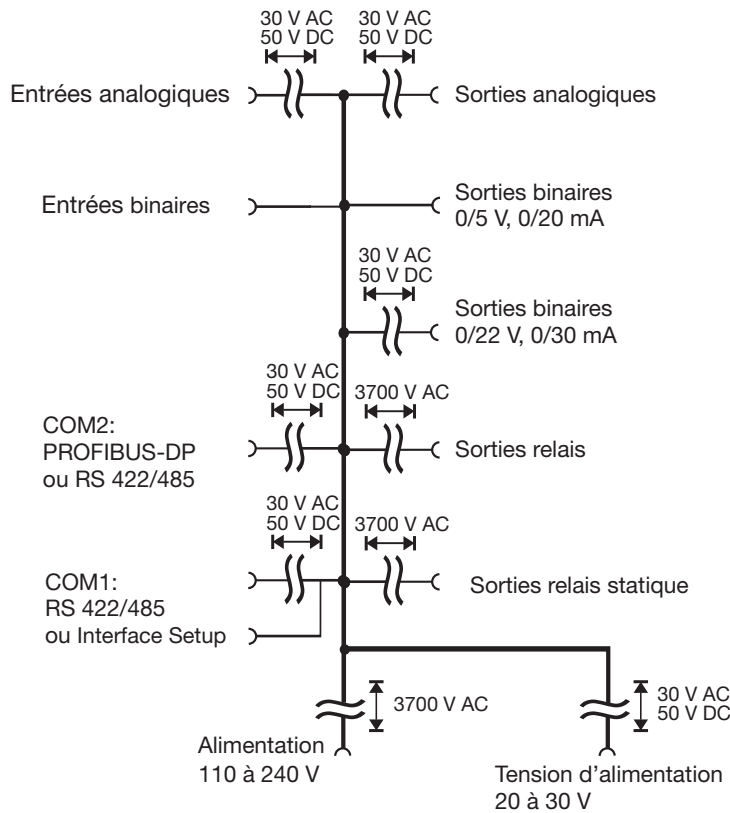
30 V AC
50 V DC

30 V AC
50 V DC

Entrées analogiques

Sorties analogiques

Entrées binaires

Sorties binaires
0/5 V, 0/20 mA

30 V AC
50 V DC

Sorties binaires
0/22 V, 0/30 mA

30 V AC
50 V DC

3700 V AC

COM2:
PROFIBUS-DP
ou RS 422/485

Sorties relais

30 V AC
50 V DC

3700 V AC

COM1:
RS 422/485
ou Interface Setup

Sorties relais statique

3700 V AC

30 V AC
50 V DC

Alimentation
110 à 240 V

Tension d'alimentation
20 à 30 V